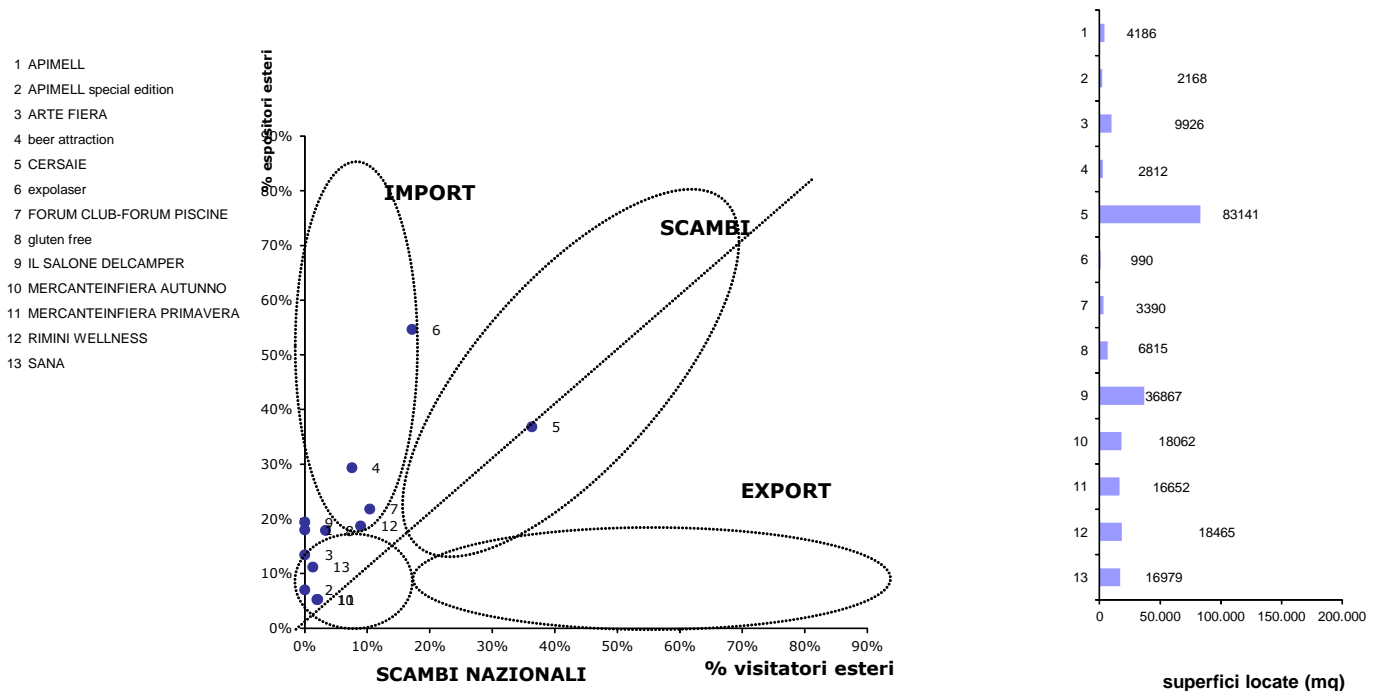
1 APIMELL
2 APIMELL special edition
3 ARTE FIERA
4 beer attraction
5 CERSAIE
6 expolaser
7 FORUM CLUB-FORUM PISCINE
8 gluten free
9 IL SALONE DELCAMPER
10 MERCANTEINFIERA AUTUNNO
11 MERCANTEINFIERA PRIMAVERA
12 RIMINI WELLNESS
13 SANA

% espositori esteri

90%
80%
70%
60%
50%
40%
30%
20%
10%
0%

IMPORT

SCAMBI

EXPORT

6
5
4
7
9
8
12
3
13
2
10
11

0%
10%
20%
30%
40%
50%
60%
70%
80%
90%

SCAMBI NAZIONALI

% visitatori esteri

| | |
|---|---|
| 1 | 4186 |
| 2 | 2168 |
| 3 | 9926 |
| 4 | 2812 |
| 5 | 83141 |
| 6 | 990 |
| 7 | 3390 |
| 8 | 6815 |
| 9 | 36867 |
| 10 | 18062 |
| 11 | 16652 |
| 12 | 18465 |
| 13 | 16979 |

0
50.000
100.000
150.000
200.000

superfici locate (mq)